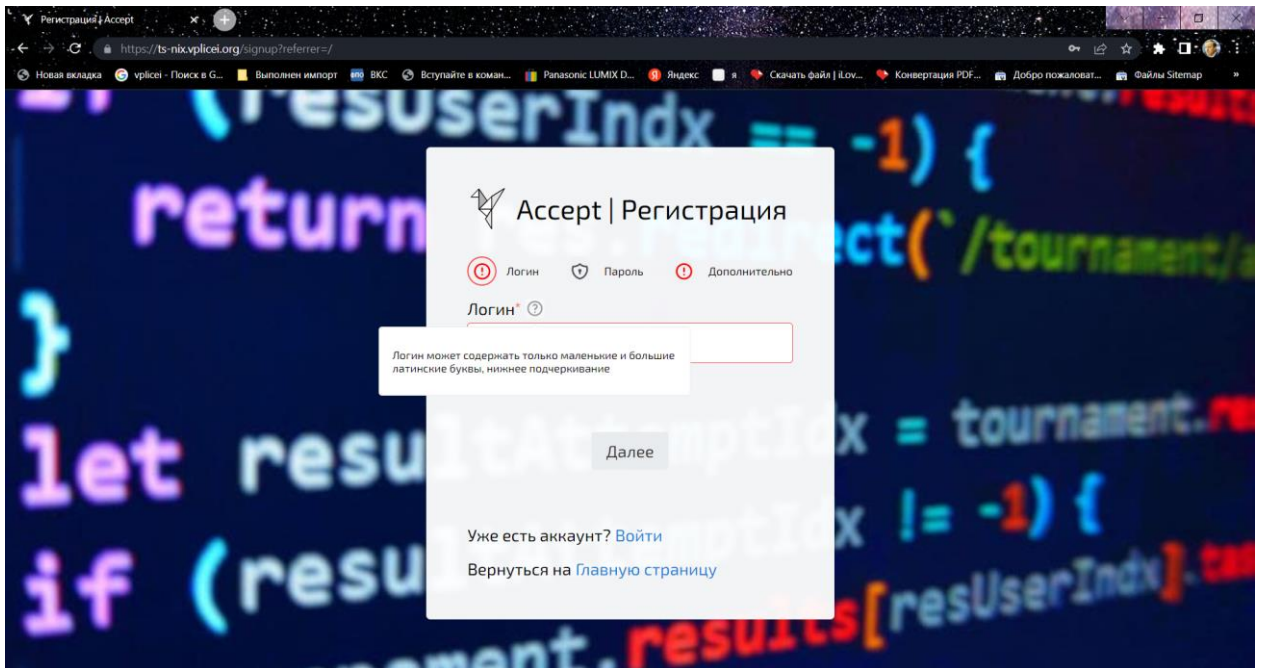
Регистрация | Accept

https://ts-nix.vplicei.org/signup?referrer=/

Новая вкладка
vplicei - Поиск в G...
Выполнен импорт
ВКС
Вступайте в коман...
Panasonic LUMIX D...
Яндекс
я
Скачать файл | iLov...
Конвертация PDF...
Добро пожаловат...
Файлы Sitemap

(resUserIndx == -1) {
return res.redirect(`/tournament/a
}
let resultAttemptIdx = tournament.re
if (resultAttemptIdx != -1) {
results[resUserIndx].ta

Accept | Регистрация

Логин
Пароль
Дополнительно

Логин*

Логин может содержать только маленькие и большие латинские буквы, нижнее подчеркивание

Далее

Уже есть аккаунт? Войти

Вернуться на Главную страницу